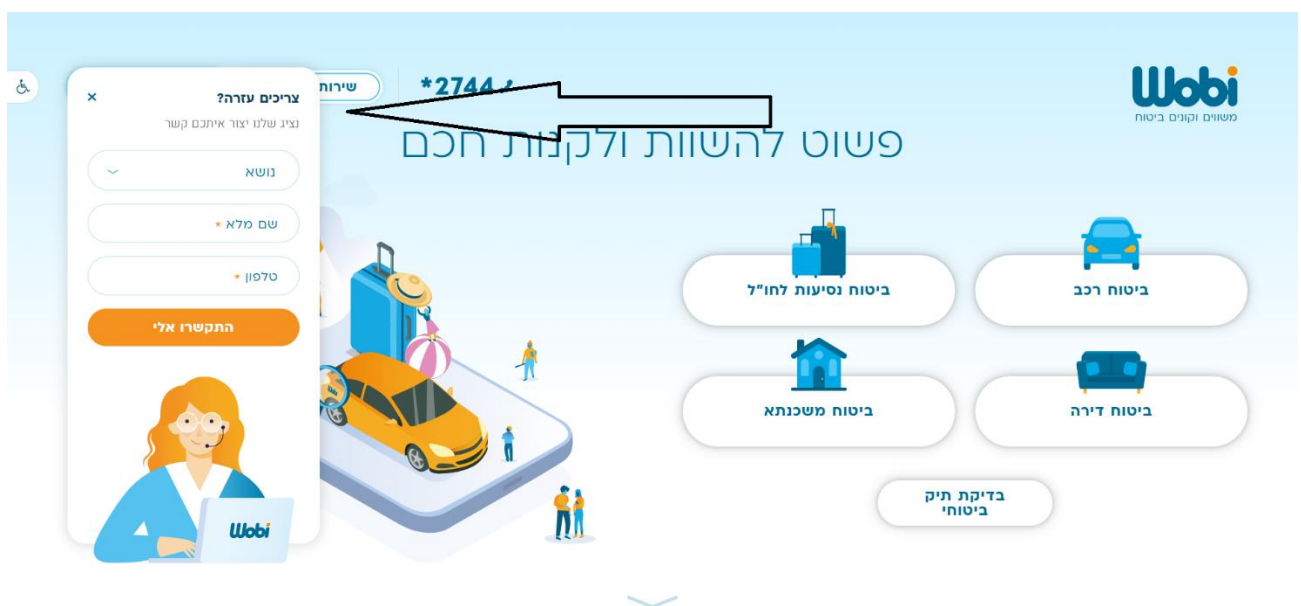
Wobi
משווים וקונים ביטוח

*2744

שירות

צריכים עזרה?
×
נציג שלנו יצור איתכם קשר

נושא

שם מלא *

טלפון *

התקשרו אלי

Wobi

פשוט להשוות ולקנות חכם

ביטוח רכב

ביטוח נסיעות לחו"ל

ביטוח דירה

ביטוח משכנתא

בדיקת תיק ביטוחי